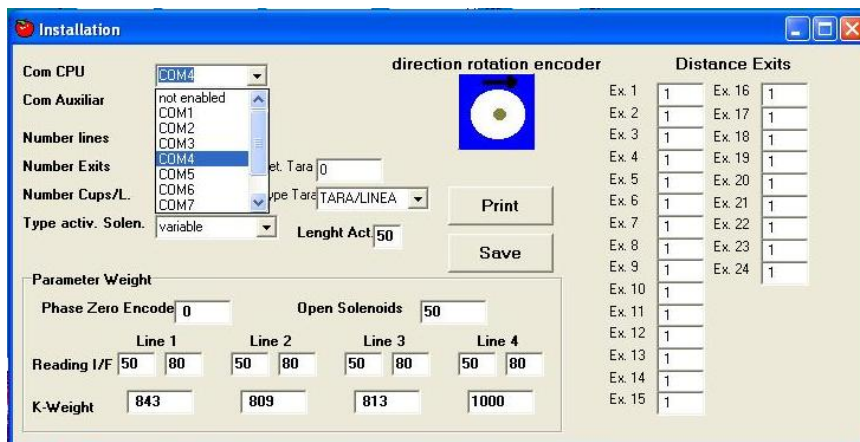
Installation

Com CPU COM4
Com Auxiliar
not enabled
COM1
COM2
COM3
COM4
COM5
COM6
COM7
Number lines
Number Exits
et. Tara 0
Number Cups/L.
ype Tara TARA/LINEA
Type activ. Solen. variable
Lenght Act 50

direction rotation encoder

Print

Save

Distance Exits

| | | | |
|---|---|---|---|
| Ex. 1 | 1 | Ex. 16 | 1 |
| Ex. 2 | 1 | Ex. 17 | 1 |
| Ex. 3 | 1 | Ex. 18 | 1 |
| Ex. 4 | 1 | Ex. 19 | 1 |
| Ex. 5 | 1 | Ex. 20 | 1 |
| Ex. 6 | 1 | Ex. 21 | 1 |
| Ex. 7 | 1 | Ex. 22 | 1 |
| Ex. 8 | 1 | Ex. 23 | 1 |
| Ex. 9 | 1 | Ex. 24 | 1 |
| Ex. 10 | 1 | | |
| Ex. 11 | 1 | | |
| Ex. 12 | 1 | | |
| Ex. 13 | 1 | | |
| Ex. 14 | 1 | | |
| Ex. 15 | 1 | | |

Parameter Weight
Phase Zero Encode 0
Open Solenoids 50

| | Line 1 | | Line 2 | | Line 3 | | Line 4 | |
|---|---|---|---|---|---|---|---|---|
| Reading I/F | 50 | 80 | 50 | 80 | 50 | 80 | 50 | 80 |
| K-Weight | 843 | | 809 | | 813 | | 1000 | |